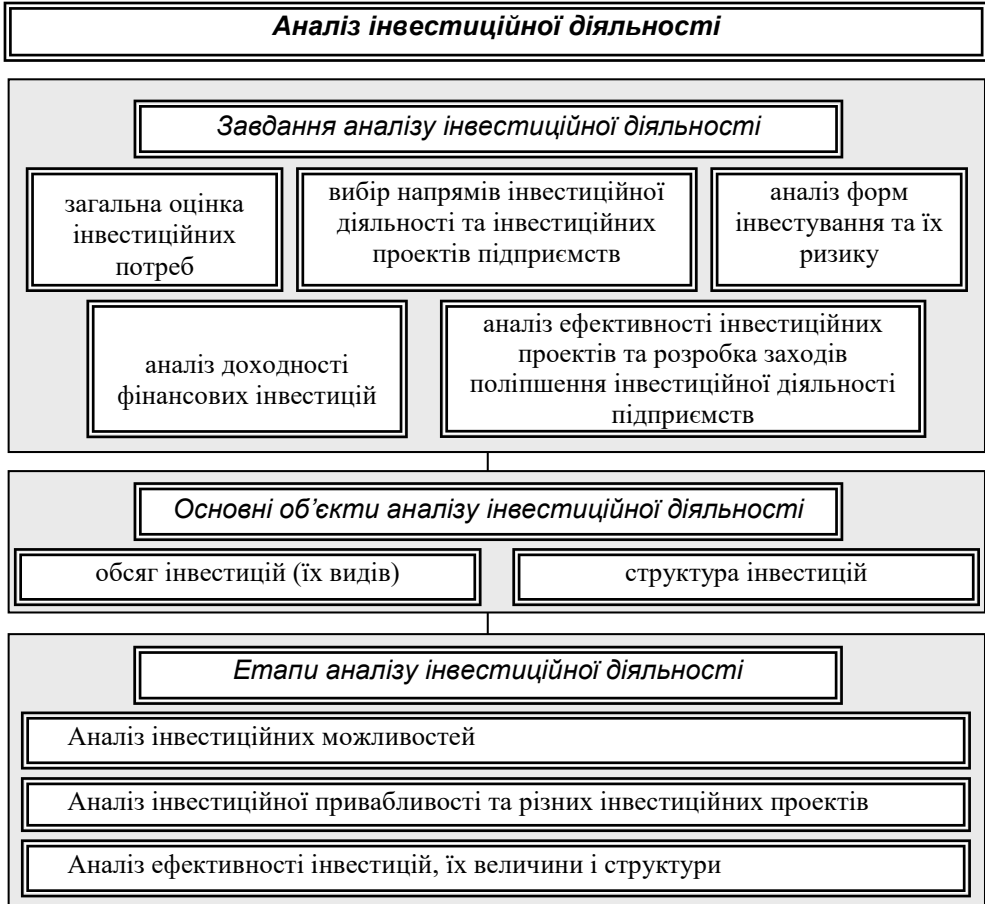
Аналіз інвестиційної діяльності

Завдання аналізу інвестиційної діяльності

загальна оцінка інвестиційних потреб

вибір напрямів інвестиційної діяльності та інвестиційних проектів підприємств

аналіз форм інвестування та їх ризику

аналіз доходності фінансових інвестицій

аналіз ефективності інвестиційних проектів та розробка заходів поліпшення інвестиційної діяльності підприємств

Основні об'єкти аналізу інвестиційної діяльності

обсяг інвестицій (їх видів)

структура інвестицій

Етапи аналізу інвестиційної діяльності

Аналіз інвестиційних можливостей

Аналіз інвестиційної привабливості та різних інвестиційних проектів

Аналіз ефективності інвестицій, їх величини і структури